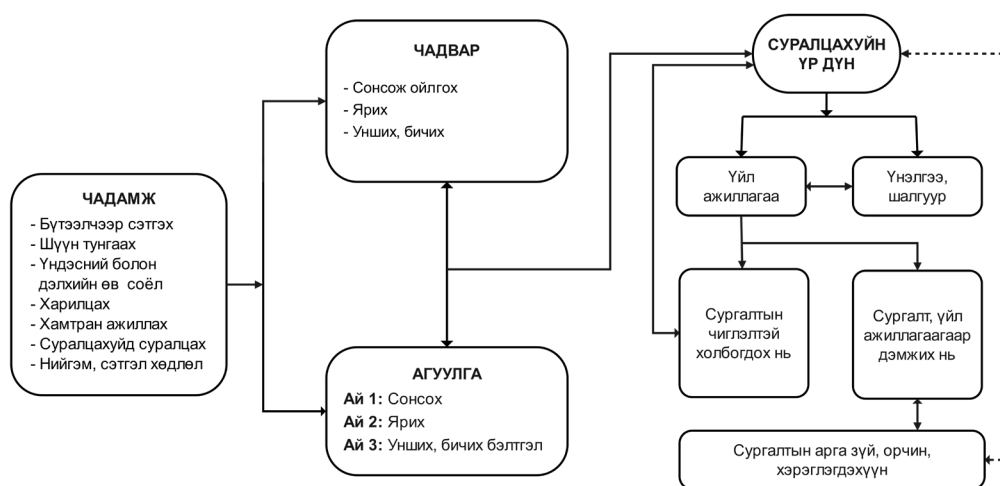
ЧАДАМЖ
- Бүтээлчээр сэтгэх
- Шүүн тунгаах
- Үндэсний болон дэлхийн өв соёл
- Харилцах
- Хамтран ажиллах
- Суралцахуйд суралцах
- Нийгэм, сэтгэл хөдлөл

ЧАДВАР
- Сонсож ойлгох
- Ярих
- Унших, бичих

АГУУЛГА
**Ай 1:** Сонсох
**Ай 2:** Ярих
**Ай 3:** Унших, бичих бэлтгэл

СУРАЛЦАХУЙН ҮР ДҮН

Үйл ажиллагаа

Үнэлгээ, шалгуур

Сургалтын чиглэлтэй холбогдох нь

Сургалт, үйл ажиллагаагаар дэмжих нь

Сургалтын арга зүй, орчин, хэрэглэгдэхүүн